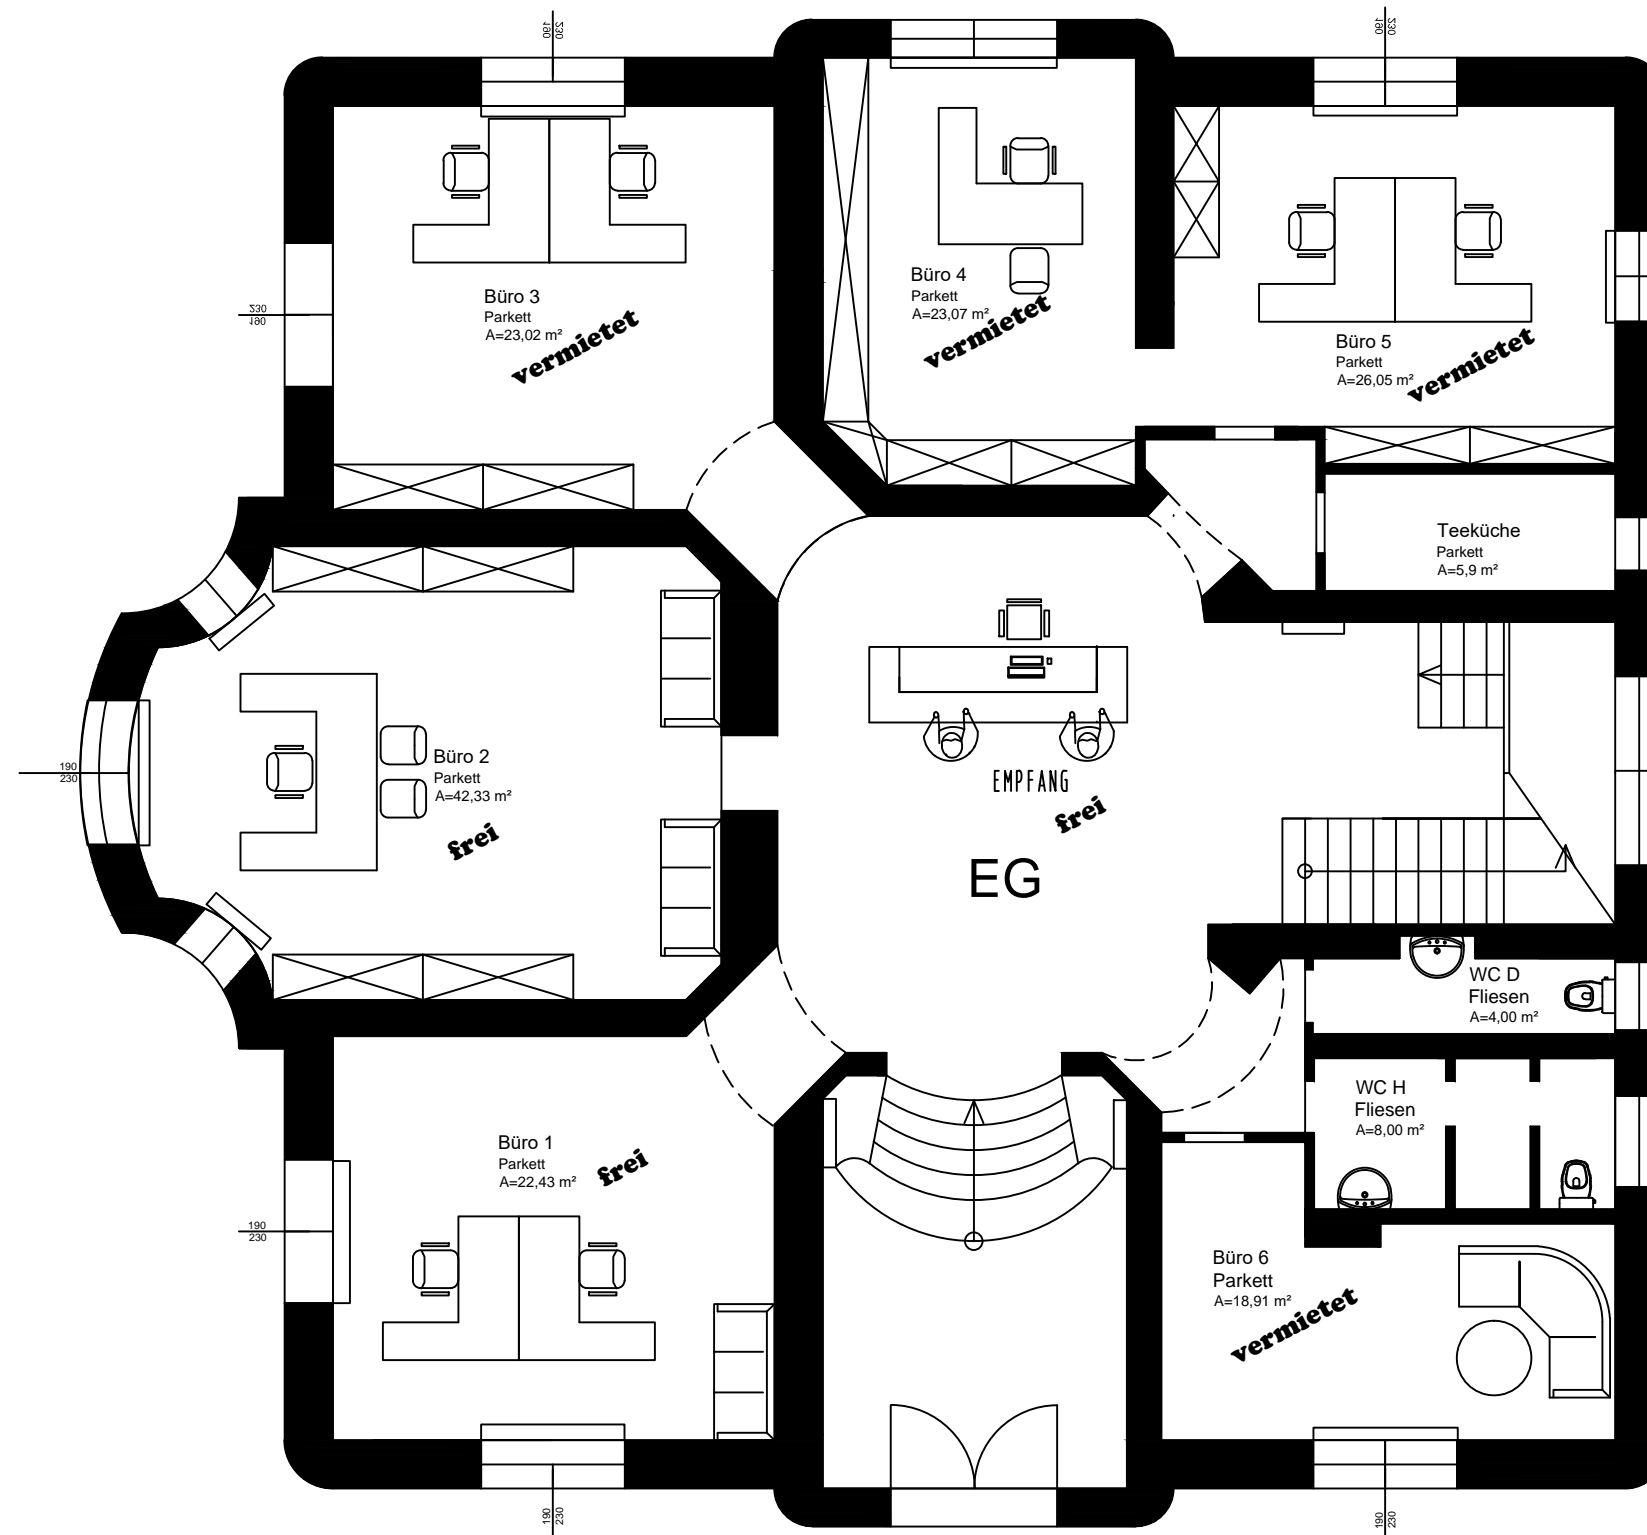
$\frac{230}{180}$

$\frac{230}{180}$

Büro 3
Parkett
A=23,02 m²
vermietet

Büro 4
Parkett
A=23,07 m²
vermietet

Büro 5
Parkett
A=26,05 m²
vermietet

$\frac{230}{180}$

Teeküche
Parkett
A=5,9 m²

$\frac{190}{230}$

Büro 2
Parkett
A=42,33 m²
frei

EMPFANG
frei

EG

WC D
Fliesen
A=4,00 m²

WC H
Fliesen
A=8,00 m²

Büro 1
Parkett
A=22,43 m²
frei

$\frac{190}{230}$

Büro 6
Parkett
A=18,91 m²
vermietet

$\frac{190}{230}$

$\frac{190}{230}$